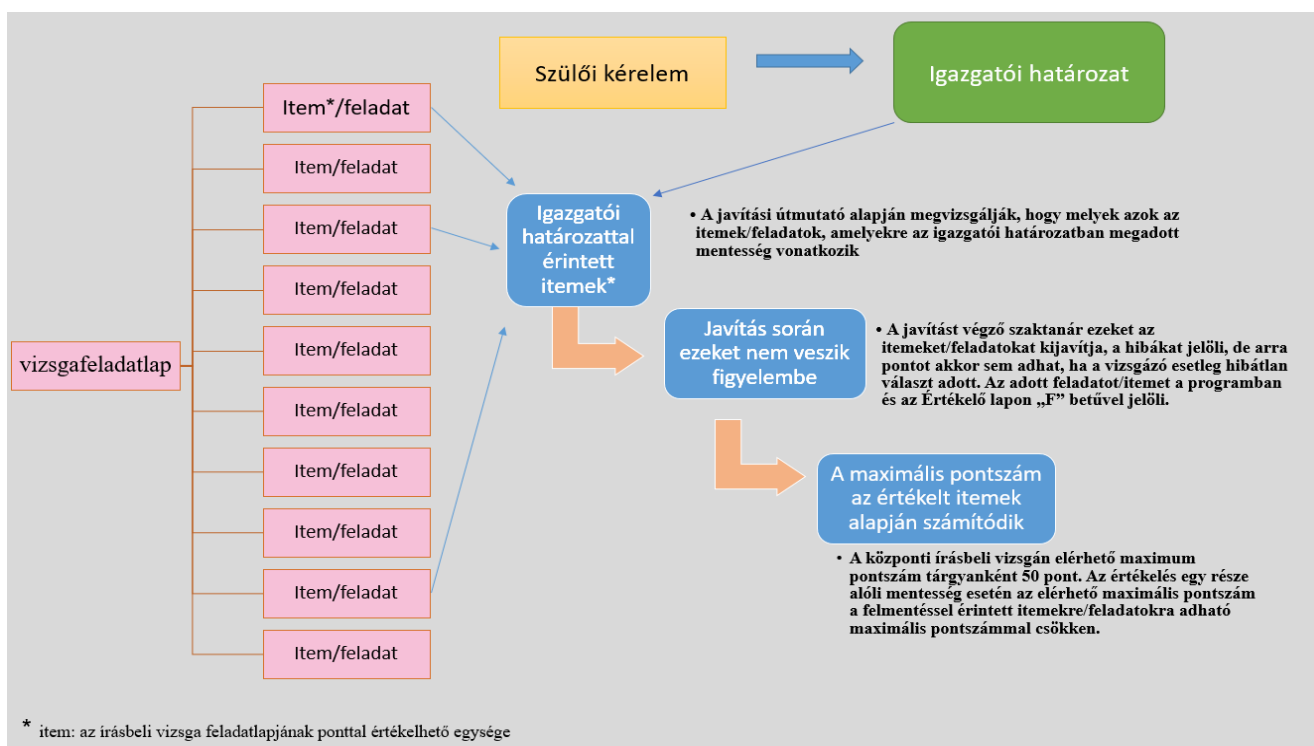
Szülői kérelem

Igazgatói határozat

vizsgafeladatlap

Item*/feladat

Item/feladat

Item/feladat

Item/feladat

Item/feladat

Item/feladat

Item/feladat

Item/feladat

Item/feladat

Item/feladat

Igazgatói határozattal érintett itemek*

• A javítási útmutató alapján megvizsgálják, hogy melyek azok az itemek/feladatok, amelyekre az igazgatói határozatban megadott mentesség vonatkozik

Javítás során ezeket nem veszik figyelembe

• A javítást végző szaktanár ezeket az itemeket/feladatokat kijavítja, a hibákat jelöli, de arra pontot akkor sem adhat, ha a vizsgázó esetleg hibátlan választ adott. Az adott feladatot/itemet a programban és az Értékelő lapon „F" betűvel jelöli.

A maximális pontszám az értékelt itemek alapján számítódik

• A központi írásbeli vizsgán elérhető maximum pontszám tárgyanként 50 pont. Az értékelés egy része alóli mentesség esetén az elérhető maximális pontszám a felmentéssel érintett itemekre/feladatokra adható maximális pontszámmal csökken.

* item: az írásbeli vizsga feladatlapjának ponttal értékelhető egysége